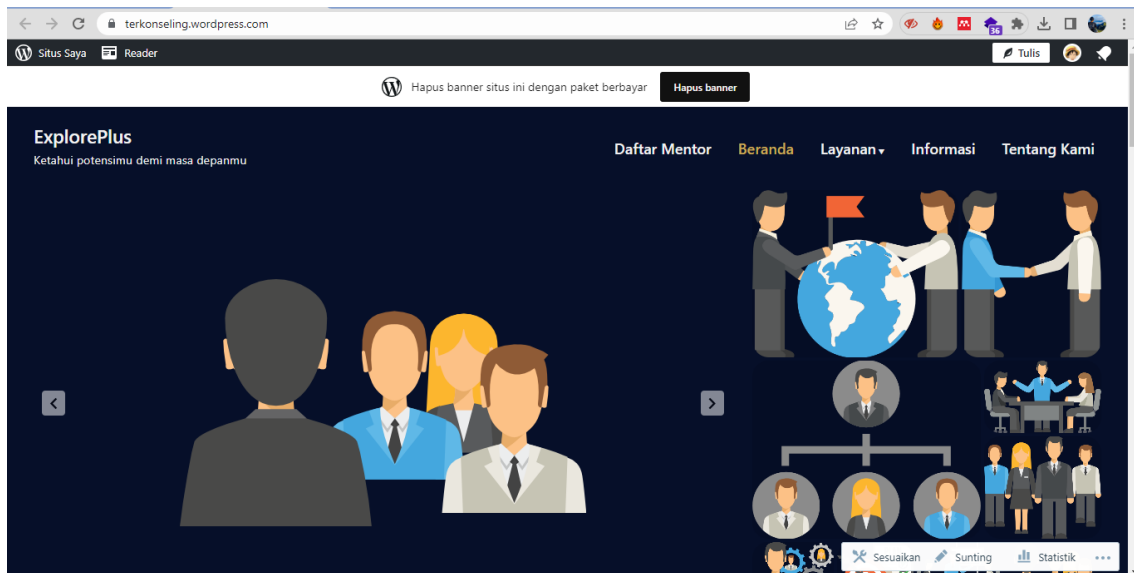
terkonseling.wordpress.com

36

Situs Saya Reader

Tulis

Hapus banner situs ini dengan paket berbayar Hapus banner

ExplorePlus
Ketahui potensimu demi masa depanmu

Daftar Mentor Beranda Layanan Informasi Tentang Kami

Sesuaikan Sunting Statistik